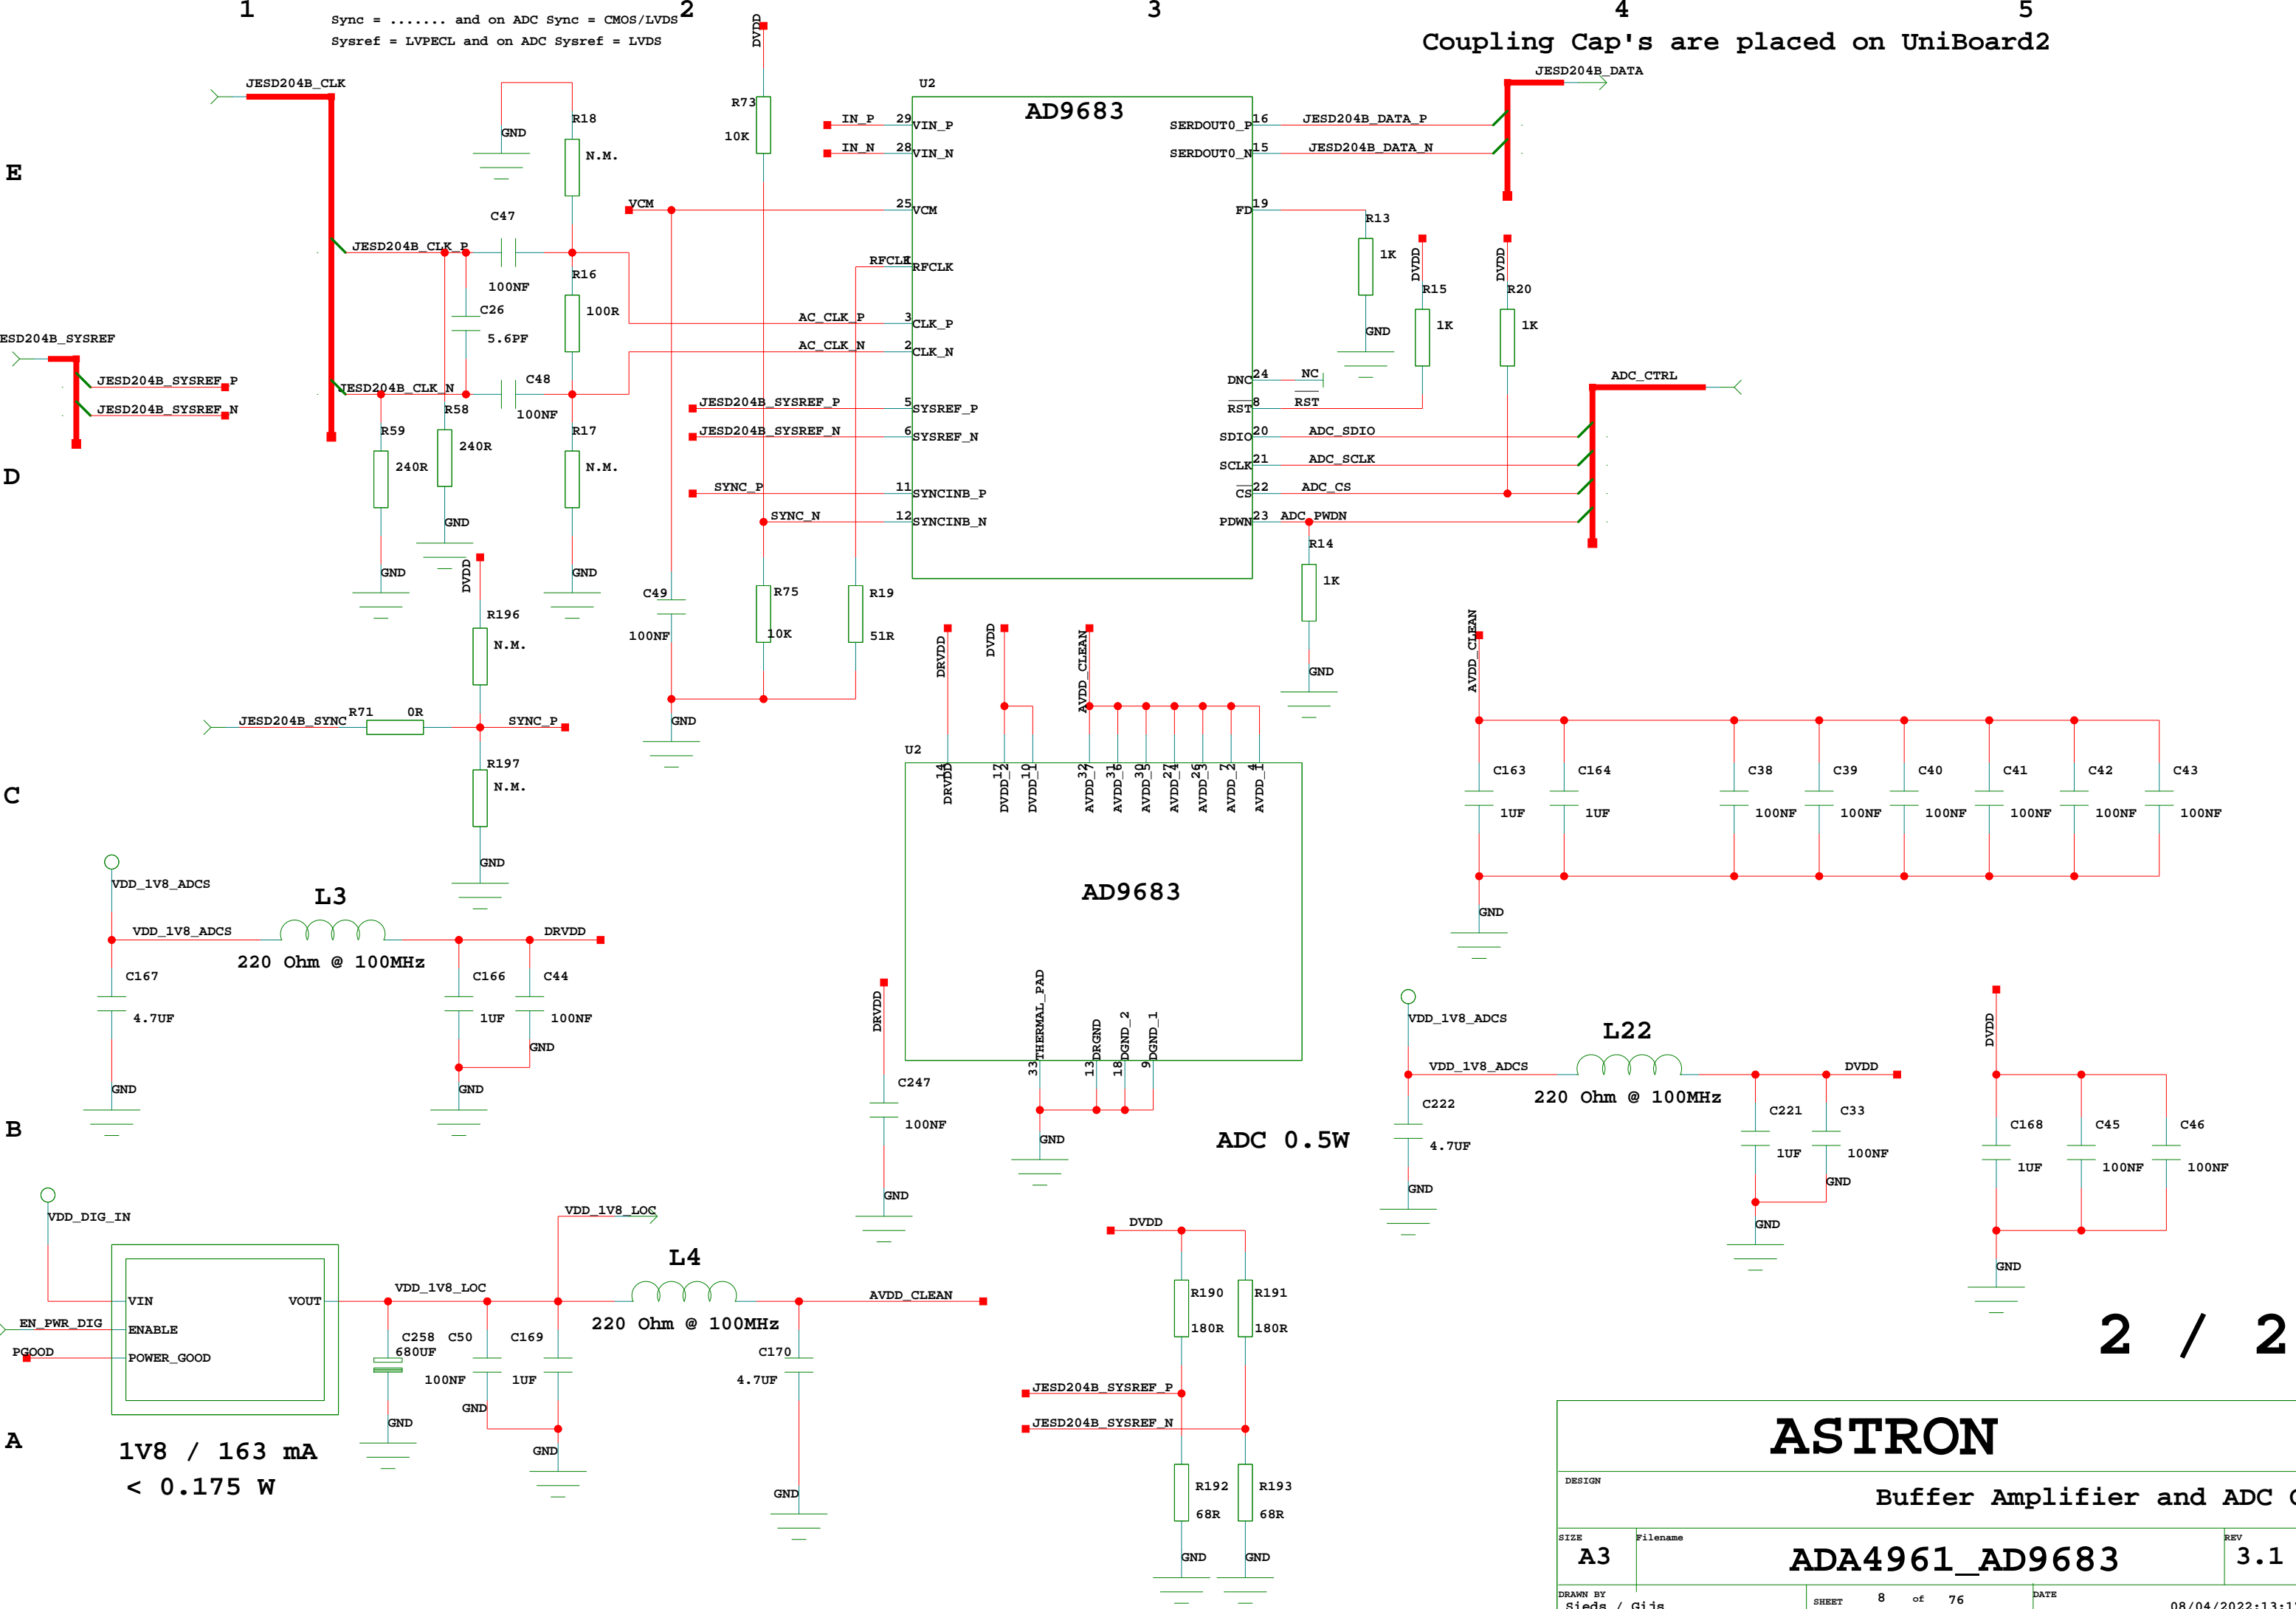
1 2 3 4 5

Sync = ....... and on ADC Sync = CMOS/LVDS
Sysref = LVPECL and on ADC Sysref = LVDS

Coupling Cap's are placed on UniBoard2

E
D
C
B
A

JESD204B_CLK
GND
R18
N.M.
C47
JESD204B_CLK_P
100NF
C26
5.6PF
R16
100R
ESD204B_SYSREF
JESD204B_SYSREF_P
JESD204B_SYSREF_N
JESD204B_CLK_N
C48
100NF
R58
240R
R59
240R
R17
N.M.
GND
GND
GND

DVDD
R73
10K
IN_P 29
IN_N 28
VCM
25
RFCLK
AC_CLK_P 3
AC_CLK_N 2
JESD204B_SYSREF_P 5
JESD204B_SYSREF_N 6
SYNC_P 11
SYNC_N 12
C49
100NF
R75
10K
R19
51R
GND

U2
AD9683
VIN_P
VIN_N
VCM
RFCLK
CLK_P
CLK_N
SYSREF_P
SYSREF_N
SYNCINB_P
SYNCINB_N
SERDOUT0_P 16
SERDOUT0_N 15
FD 19
DNC 24
RST 8
SDIO 20
SCLK 21
CS 22
PDWN 23

JESD204B_DATA
JESD204B_DATA_P
JESD204B_DATA_N
R13
1K
GND
NC
RST
DVDD
R15
1K
DVDD
R20
1K
ADC_CTRL
ADC_SDIO
ADC_SCLK
ADC_CS
ADC_PWDN
R14
1K
GND

DVDD
R196
N.M.
JESD204B_SYNC
R71 0R
SYNC_P
R197
N.M.
GND

U2
DRVDD DVDD AVDD_CLEAN
14 DRVDD
12 DVDD_1
10 DVDD_1
32 AVDD_1
31 AVDD_1
30 AVDD_5
27 AVDD_4
26 AVDD_3
2 AVDD_2
4 AVDD_1
AD9683
33 THERMAL_PAD
13 DRGND
18 DGND_2
9 DGND_1
GND

AVDD_CLEAN
C163 1UF
C164 1UF
C38 100NF
C39 100NF
C40 100NF
C41 100NF
C42 100NF
C43 100NF
GND

VDD_1V8_ADCS
L3
VDD_1V8_ADCS
220 Ohm @ 100MHz
DRVDD
C167 4.7UF
C166 1UF
C44 100NF
GND
GND
GND

DRVDD
C247
100NF
GND

ADC 0.5W

VDD_1V8_ADCS
L22
VDD_1V8_ADCS
220 Ohm @ 100MHz
DVDD
C222 4.7UF
C221 1UF
C33 100NF
GND
GND
GND

DVDD
C168 1UF
C45 100NF
C46 100NF
GND

VDD_DIG_IN
VIN
VOUT
EN_PWR_DIG
ENABLE
PGOOD
POWER_GOOD
VDD_1V8_LOC
VDD_1V8_LOC
L4
220 Ohm @ 100MHz
AVDD_CLEAN
C258 680UF
C50 100NF
C169 1UF
C170 4.7UF
GND
GND
GND
GND
1V8 / 163 mA
< 0.175 W

DVDD
R190 180R
R191 180R
JESD204B_SYSREF_P
JESD204B_SYSREF_N
R192 68R
R193 68R
GND
GND

2 / 2

ASTRON
DESIGN
Buffer Amplifier and ADC
SIZE A3
Filename ADA4961_AD9683
REV 3.1
DRAWN BY Sieds / Gijs
SHEET 8 of 76
DATE 08/04/2022:13:1